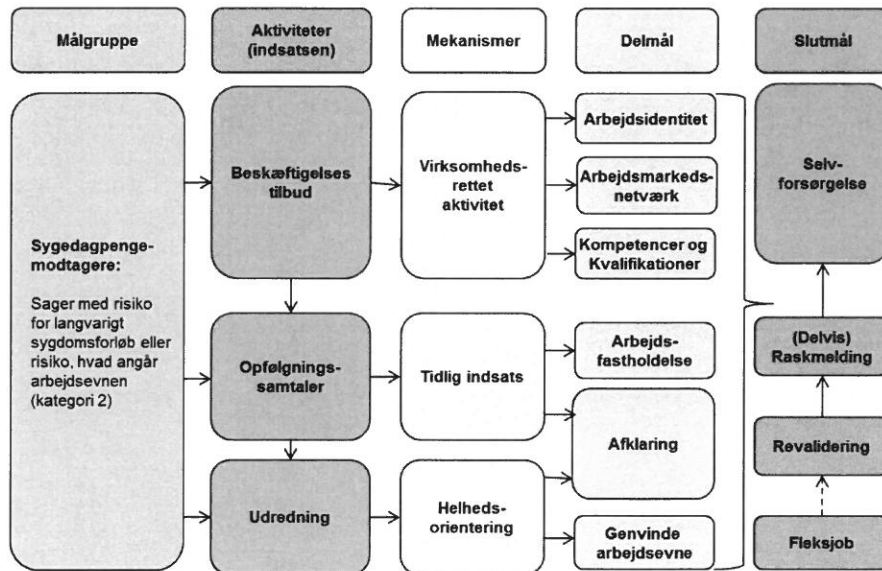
Målgruppe

Aktiviteter (indsatsen)

Mekanismer

Delmål

Slutmål

Sygedagpengemodtagere:

Sager med risiko for langvarigt sygdomsforløb eller risiko, hvad angår arbejdsevnen (kategori 2)

Beskæftigelses tilbud

Opfølgningssamtaler

Udredning

Virksomhedsrettet aktivitet

Tidlig indsats

Helhedsorientering

Arbejdsidentitet

Arbejdsmarkedsnetværk

Kompetencer og Kvalifikationer

Arbejdsfastholdelse

Afklaring

Genvinde arbejdsevne

Selvforsørgelse

(Delvis) Raskmelding

Revalidering

Fleksjob